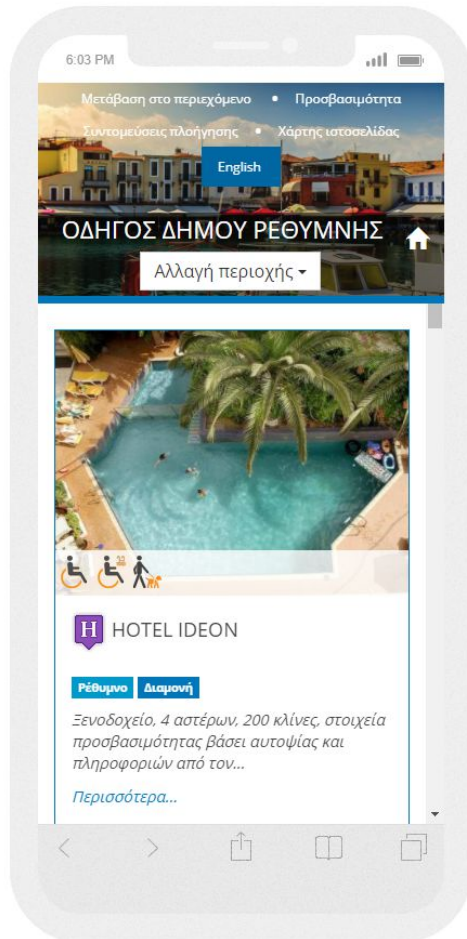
6:03 PM

Μετάβαση στο περιεχόμενο • Προσβασιμότητα

Συντομεύσεις πλοήγησης • Χάρτης ιστοσελίδας

English

ΟΔΗΓΟΣ ΔΗΜΟΥ ΡΕΘΥΜΝΗΣ

Αλλαγή περιοχής

H HOTEL IDEON

Ρέθυμνο Διαμονή

Ξενοδοχείο, 4 αστέρων, 200 κλίνες, στοιχεία προσβασιμότητας βάσει αυτοψίας και πληροφοριών από τον...

Περισσότερα...